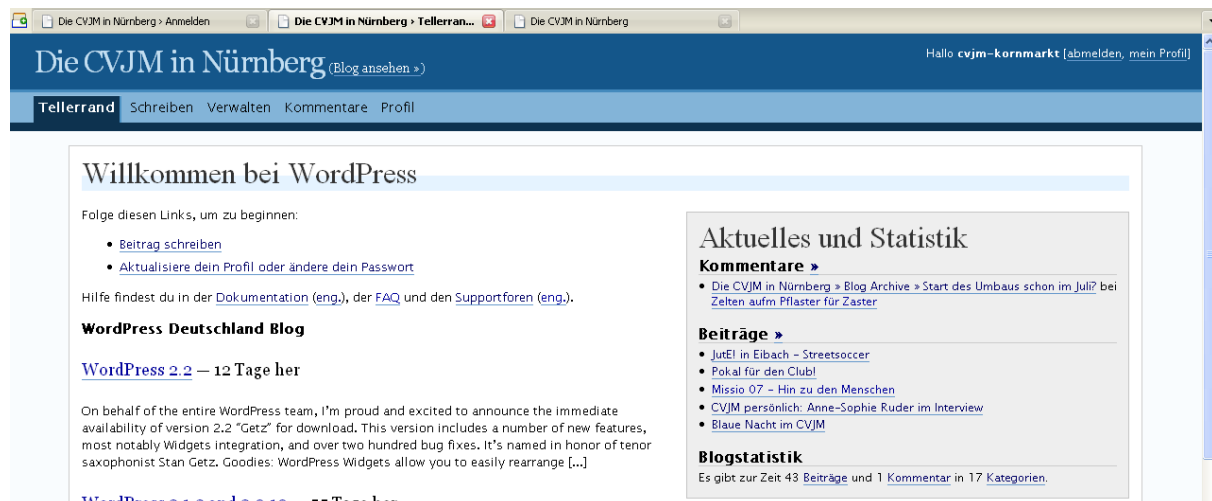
Die CVJM in Nürnberg › Anmelden
Die CVJM in Nürnberg › Telleran...
Die CVJM in Nürnberg

Die CVJM in Nürnberg (Blog ansehen »)

Hallo cvjm-kornmarkt [abmelden, mein Profil]

Tellerrand Schreiben Verwalten Kommentare Profil

Willkommen bei WordPress

Folge diesen Links, um zu beginnen:

• Beitrag schreiben
• Aktualisiere dein Profil oder ändere dein Passwort

Hilfe findest du in der Dokumentation (eng.), der FAQ und den Supportforen (eng.).

WordPress Deutschland Blog

WordPress 2.2 — 12 Tage her

On behalf of the entire WordPress team, I'm proud and excited to announce the immediate availability of version 2.2 "Getz" for download. This version includes a number of new features, most notably Widgets integration, and over two hundred bug fixes. It's named in honor of tenor saxophonist Stan Getz. Goodies: WordPress Widgets allow you to easily rearrange [...]

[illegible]

Aktuelles und Statistik

Kommentare »

• Die CVJM in Nürnberg » Blog Archive » Start des Umbaus schon im Juli? bei Zelten aufm Pflaster für Zaster

Beiträge »

• JutE! in Eibach - Streetsoccer
• Pokal für den Club!
• Missio 07 - Hin zu den Menschen
• CVJM persönlich: Anne-Sophie Ruder im Interview
• Blaue Nacht im CVJM

Blogstatistik

Es gibt zur Zeit 43 Beiträge und 1 Kommentar in 17 Kategorien.